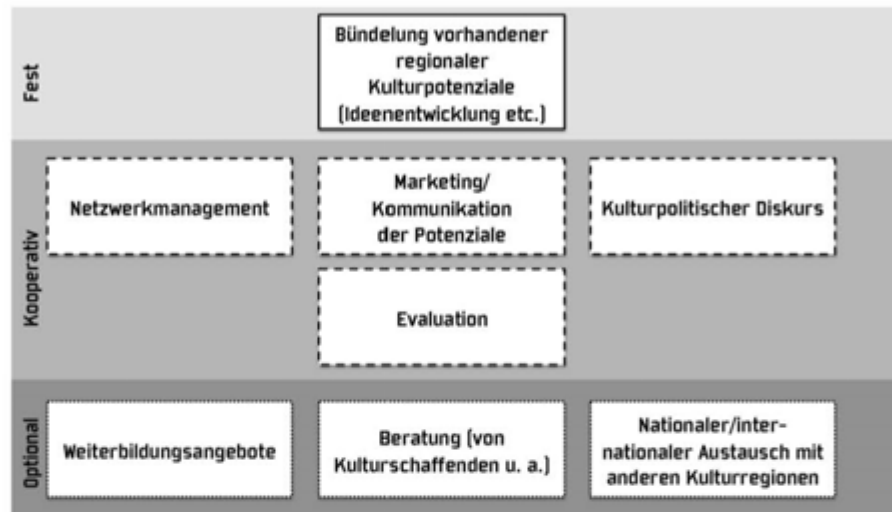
Fest

Bündelung vorhandener regionaler Kulturpotenziale (Ideenentwicklung etc.)

Kooperativ

Netzwerkmanagement

Marketing/ Kommunikation der Potenziale

Kulturpolitischer Diskurs

Evaluation

Optional

Weiterbildungsangebote

Beratung (von Kulturschaffenden u. a.)

Nationaler/internationaler Austausch mit anderen Kulturregionen